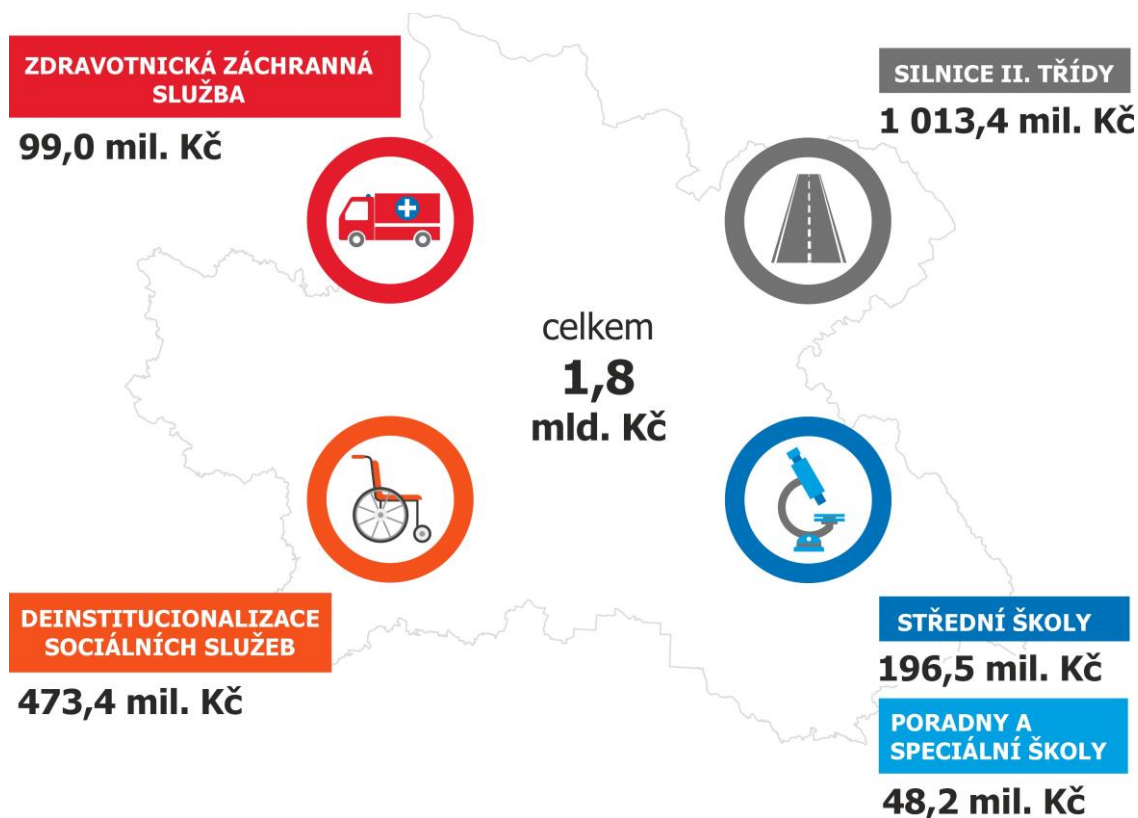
ZDRAVOTNICKÁ ZÁCHRANNÁ SLUŽBA

99,0 mil. Kč

SILNICE II. TŘÍDY

1 013,4 mil. Kč

celkem

1,8

mld. Kč

DEINSTITUCIONALIZACE SOCIÁLNÍCH SLUŽEB

473,4 mil. Kč

STŘEDNÍ ŠKOLY

196,5 mil. Kč

PORADNY A SPECIÁLNÍ ŠKOLY

48,2 mil. Kč